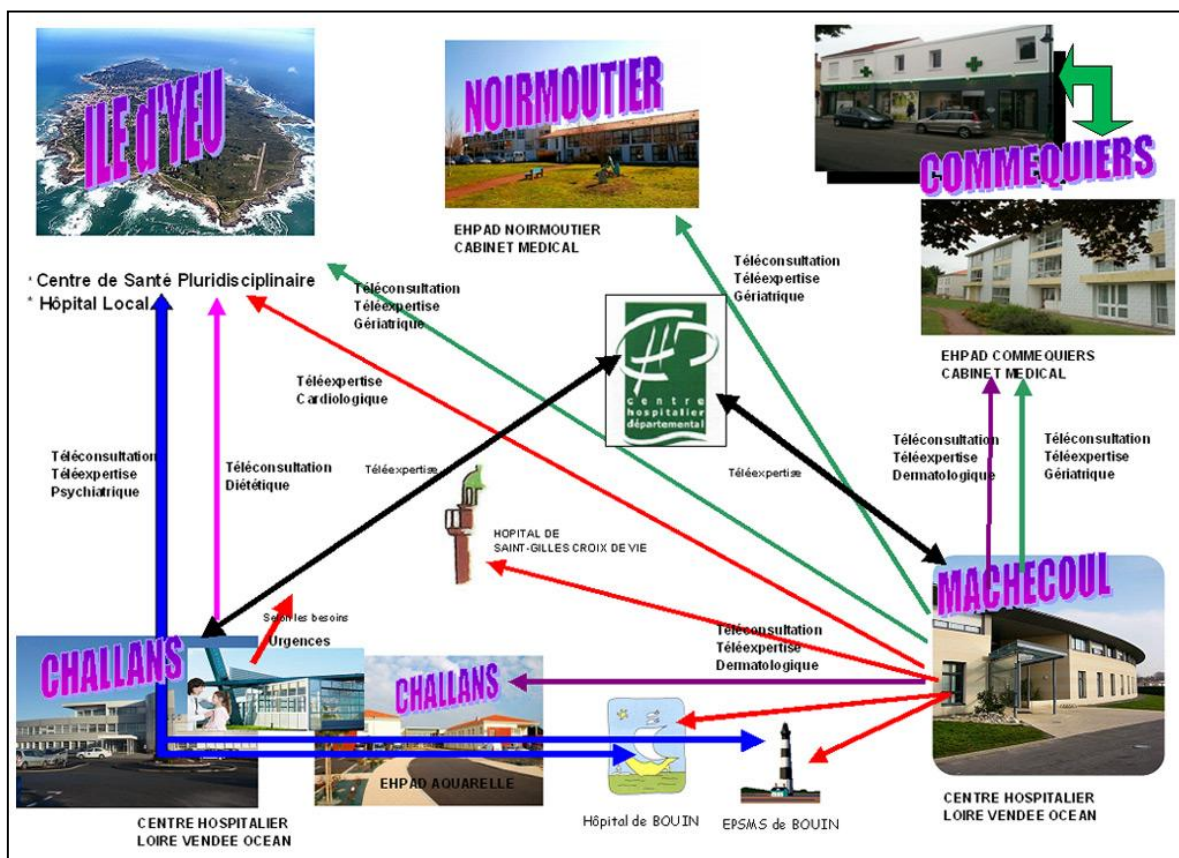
ILE d'YEU

NOIRMOUTIER

EHPAD NOIRMOUTIER
CABINET MEDICAL

COMMEQUIERS

EHPAD COMMEQUIERS
CABINET MEDICAL

* Centre de Santé Pluridisciplinaire
* Hôpital Local

Téléconsultation
Téléexpertise
Gériatrique

Téléconsultation
Téléexpertise
Gériatrique

Téléexpertise
Cardiologique

centre hospitalier départemental

Téléconsultation
Téléexpertise
Psychiatrique

Téléconsultation
Diététique

Téléexpertise

Téléexpertise

Téléconsultation
Téléexpertise
Dermatologique

Téléconsultation
Téléexpertise
Gériatrique

HOPITAL DE
SAINT-GILLES CROIX DE VIE

MACHECOUL

Selon les besoins
Urgences

CHALLANS

Téléconsultation
Téléexpertise
Dermatologique

CHALLANS

EHPAD AQUARELLE

CENTRE HOSPITALIER
LOIRE VENDEE OCEAN

Hôpital de BOUIN

EPSMS de BOUIN

CENTRE HOSPITALIER
LOIRE VENDEE OCEAN